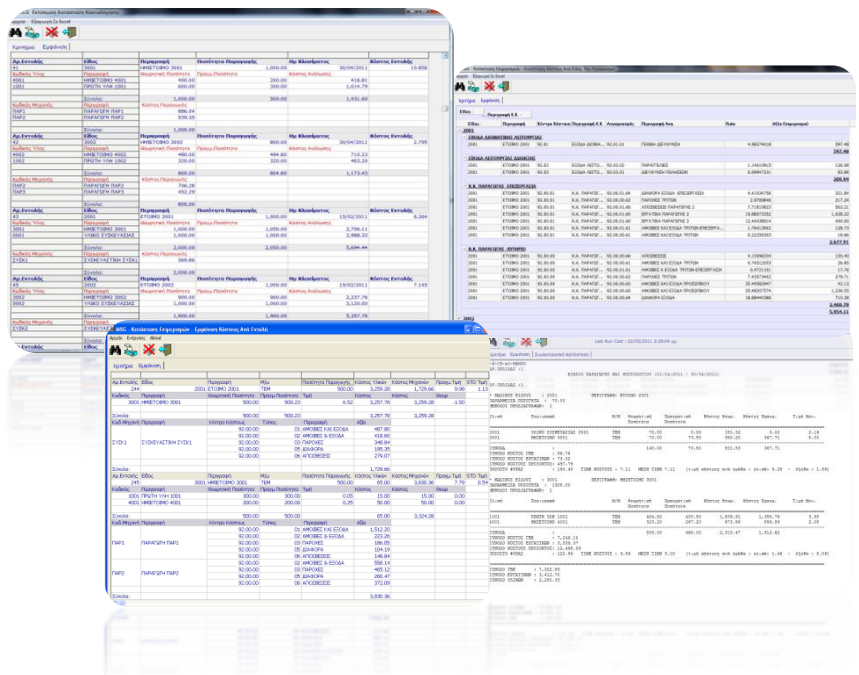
Κατάσταση Κοστολόγησης

Εξαγωγή Σε Excel

Κριτήρια | Εμφάνιση

| Αρ. Εντολής | Είδος | Περιγραφή | Ποσότητα Παραγωγής | Ημ. Κλεισίματος | Κόστος Εντολής |
|---|---|---|---|---|---|
| 41 | 2001 | ΗΜΙΕΤΟΙΜΟ 3001 | 1,000.00 | 30/04/2011 | 10,806 |
| Κωδικός Υλικ | Περιγραφή | Θεωρητική Ποσότητα | Πραγμ. Ποσότητα | Κόστος Ανάλωσης | |
| 4001 | ΗΜΙΕΤΟΙΜΟ 4001 | 400.00 | 200.00 | 416.80 | |
| 1001 | ΠΡΩΤΗ ΥΛΗ 1001 | 600.00 | 300.00 | 1,014.79 | |
| Σύνολα: | | 1,000.00 | 500.00 | 1,431.60 | |
| Κωδικός Μηχανής | Περιγραφή | Κόστος Παραγωγής | | | |
| ΠΑΡ1 | ΠΑΡΑΓΩΓΗ ΠΑΡ1 | 886.04 | | | |
| ΠΑΡ2 | ΠΑΡΑΓΩΓΗ ΠΑΡ2 | 539.15 | | | |
| Σύνολα: | | 1,000.00 | | | |
| 42 | 3002 | ΗΜΙΕΤΟΙΜΟ 3002 | 800.00 | 30/04/2011 | 2,795 |
| 4002 | ΗΜΙΕΤΟΙΜΟ 4002 | 480.00 | 484.80 | 715.22 | |
| 1002 | ΠΡΩΤΗ ΥΛΗ 1002 | 320.00 | 320.00 | 463.20 | |
| Σύνολα: | | 800.00 | 804.80 | 1,173.43 | |
| ΠΑΡ2 | ΠΑΡΑΓΩΓΗ ΠΑΡ2 | 706.28 | | | |
| ΠΑΡ3 | ΠΑΡΑΓΩΓΗ ΠΑΡ3 | 452.29 | | | |
| Σύνολα: | | 800.00 | | | |
| 43 | 2001 | ΕΤΟΙΜΟ 2001 | 1,000.00 | 15/02/2011 | 8,284 |
| 3001 | ΗΜΙΕΤΟΙΜΟ 3001 | 1,000.00 | 1,000.00 | 2,706.11 | |
| 2001 | ΥΛΙΚΟ ΣΥΣΚΕΥΑΣΙΑΣ | 1,000.00 | 1,000.00 | 2,988.33 | |
| Σύνολα: | | 2,000.00 | 2,000.00 | 5,694.44 | |
| ΣΥΣ1 | ΣΥΣΚΕΥΑΣΤΙΚΗ ΣΥΣ1 | 369.06 | | | |
| 45 | 2002 | ΕΤΟΙΜΟ 2002 | 900.00 | 15/02/2011 | 7,149 |
| 3002 | ΗΜΙΕΤΟΙΜΟ 3002 | 900.00 | 900.00 | 2,237.76 | |
| 2002 | ΥΛΙΚΟ ΣΥΣΚΕΥΑΣΙΑΣ | 1,000.00 | 1,000.00 | 3,120.00 | |
| Σύνολα: | | 1,900.00 | 1,900.00 | 5,357.76 | |
| ΣΥΣ1 | | | | | |

Κατάσταση Κόστους Ανά Είδος Από Παραγωγή

Εξαγωγή Σε Excel

Κριτήρια | Εμφάνιση

| Είδος | Περιγραφή | Κέντρο Κόστους Παραγωγής Σ.Λ. | Λογαριασμός | Περιγραφή Λογ. | Ratio | Αξία Επιμερισμού |
|---|---|---|---|---|---|---|
| 2001 | | | | | | |
| ΕΞΟΔΑ ΛΕΙΤΟΥΡΓΙΑΣ ΔΙΟΙΚΗΣΗΣ | | | | | | |
| 2001 | ΕΤΟΙΜΟ 2001 | 92.01 | ΕΞΟΔΑ ΔΙΟΙΚ... | 92.01.00 | ΓΕΝΙΚΑ ΔΙΟΙΚΗΣ... | 4.98574418 | 567.48 |
| | | | | | | 567.48 |
| ΕΞΟΔΑ ΛΕΙΤΟΥΡΓΙΑΣ ΔΙΑΘΕΣΗΣ | | | | | | |
| 2001 | ΕΤΟΙΜΟ 2001 | 92.03 | ΕΞΟΔΑ ΛΕΙΤΟ... | 92.03.00 | ΠΑΡΑΓΓΕΛΙΕΣ | 1.14616903 | 136.98 |
| 2001 | ΕΤΟΙΜΟ 2001 | 92.03 | ΕΞΟΔΑ ΛΕΙΤΟ... | 92.03.01 | ΔΙΕΥΘΥΝΣΗ ΠΩΛΗΣΕΩΝ | 5.89947221 | 82.86 |
| | | | | | | 209.84 |
| Κ.Κ. ΠΑΡΑΓΩΓΗΣ ΕΠΕΞΕΡΓΑΣΙΑ | | | | | | |
| 2001 | ΕΤΟΙΜΟ 2001 | 92.00.01 | Κ.Κ. ΠΑΡΑΓΩΓ... | 92.00.01.00 | ΔΙΑΦΟΡΑ ΕΞΟΔΑ ΕΠΕΞΕΡΓΑΣΙΑ | 4.41534756 | 321.84 |
| 2001 | ΕΤΟΙΜΟ 2001 | 92.00.01 | Κ.Κ. ΠΑΡΑΓΩΓ... | 92.00.01.02 | ΠΑΡΟΧΕΣ ΤΡΙΤΩΝ | 2.9768846 | 217.24 |
| 2001 | ΕΤΟΙΜΟ 2001 | 92.00.01 | Κ.Κ. ΠΑΡΑΓΩΓ... | 92.00.01.03 | ΑΠΟΣΒΕΣΕΙΣ ΠΑΡΑΓΩΓΗΣ 2 | 7.71819622 | 563.21 |
| 2001 | ΕΤΟΙΜΟ 2001 | 92.00.01 | Κ.Κ. ΠΑΡΑΓΩΓ... | 92.00.01.04 | ΕΡΓΑΤΙΚΑ ΠΑΡΑΓΩΓΗΣ 2 | 19.89572552 | 1,028.32 |
| 2001 | ΕΤΟΙΜΟ 2001 | 92.00.01 | Κ.Κ. ΠΑΡΑΓΩΓ... | 92.00.01.05 | ΕΡΓΑΤΙΚΑ ΠΑΡΑΓΩΓΗΣ 2 | 12.44438804 | 400.93 |
| 2001 | ΕΤΟΙΜΟ 2001 | 92.00.01 | Κ.Κ. ΠΑΡΑΓΩΓ... | 92.00.01.06 | ΑΜΟΙΒΕΣ ΚΑΙ ΕΞΟΔΑ ΤΡΙΤΩΝ-ΕΠΕΞΕΡΓ... | 1.79415982 | 128.73 |
| 2001 | ΕΤΟΙΜΟ 2001 | 92.00.01 | Κ.Κ. ΠΑΡΑΓΩΓ... | 92.00.01.07 | ΑΜΟΙΒΕΣ ΚΑΙ ΕΞΟΔΑ ΤΡΙΤΩΝ | 0.22253903 | 16.60 |
| | | | | | | 2,677.91 |
| Κ.Κ. ΠΑΡΑΓΩΓΗΣ ΣΥΓΚΡΙΘ | | | | | | |
| 2001 | ΕΤΟΙΜΟ 2001 | 92.00.00 | Κ.Κ. ΠΑΡΑΓΩΓ... | 92.00.00.00 | ΑΠΟΣΒΕΣΕΙΣ | 4.15996339 | 155.40 |
| 2001 | ΕΤΟΙΜΟ 2001 | 92.00.00 | Κ.Κ. ΠΑΡΑΓΩΓ... | 92.00.00.01 | ΑΜΟΙΒΕΣ ΚΑΙ ΕΞΟΔΑ ΤΡΙΤΩΝ | 0.74513565 | 26.85 |
| 2001 | ΕΤΟΙΜΟ 2001 | 92.00.00 | Κ.Κ. ΠΑΡΑΓΩΓ... | 92.00.00.02 | ΑΜΟΙΒΕΣ & ΕΞΟΔΑ ΤΡΙΤΩΝ ΕΠΕΞΕΡΓΑΣΙΑ | 0.4721191 | 17.76 |
| 2001 | ΕΤΟΙΜΟ 2001 | 92.00.00 | Κ.Κ. ΠΑΡΑΓΩΓ... | 92.00.00.03 | ΠΑΡΟΧΕΣ ΤΡΙΤΩΝ | 7.40374482 | 276.71 |
| 2001 | ΕΤΟΙΜΟ 2001 | 92.00.00 | Κ.Κ. ΠΑΡΑΓΩΓ... | 92.00.00.04 | ΑΜΟΙΒΕΣ ΚΑΙ ΕΞΟΔΑ ΠΡΟΣΩΠΙΚΟΥ | 25.49583947 | 42.13 |
| 2001 | ΕΤΟΙΜΟ 2001 | 92.00.00 | Κ.Κ. ΠΑΡΑΓΩΓ... | 92.00.00.05 | ΑΜΟΙΒΕΣ ΚΑΙ ΕΞΟΔΑ ΠΡΟΣΩΠΙΚΟΥ | 35.48207574 | 1,326.00 |
| 2001 | ΕΤΟΙΜΟ 2001 | 92.00.00 | Κ.Κ. ΠΑΡΑΓΩΓ... | 92.00.00.06 | ΔΙΑΦΟΡΑ ΕΞΟΔΑ | 19.88440386 | 743.38 |
| | | | | | | 2,468.78 |
| | | | | | | 5,854.11 |
| 2002 | | | | | | |

Last Run Cost : 02/05/2011 2:08:04 μμ

Κριτήρια | Εμφάνιση | Συγκεντρωτική Κατάσταση

Κατάσταση Εφαρμογών - Εμφάνιση Κόστους Ανά Εντολή

Αρχείο Εκτύπωση Βοηθ.

Κριτήρια | Εμφάνιση

| Αρ. Εντολής | Είδος | Περιγραφή | Μ/Μ | Ποσότητα Παραγωγής | Κόστος Υλικών | Κόστος Μηχανών | Προσ. Τιμή | STD Τιμή |
|---|---|---|---|---|---|---|---|---|
| 244 | 2001 | ΕΤΟΙΜΟ 2001 | TEM | 500.00 | 3,259.28 | 1,729.66 | 9.98 | 1.10 |
| Κωδικός | Περιγραφή | Θεωρητική Ποσότητα | Πραγμ. Ποσότητα | Τιμή | Κόστος | Κόστος | Φυρα | |
| 3001 | ΗΜΙΕΤΟΙΜΟ 3001 | 500.00 | 500.00 | 6.52 | 3,257.76 | 3,259.28 | -1.50 | |
| Σύνολα: | | 500.00 | 500.23 | | 3,257.76 | 3,259.28 | | |
| Κωδ.Μηχανής | Περιγραφή | Κέντρο Κόστους | Τύπος | Περιγραφή | Αξία | | | |
| ΣΥΚ1 | ΣΥΣΚΕΥΑΣΤΙΚΗ ΣΥΚ1 | 92.00.00 | 01 | ΑΜΟΙΒΕΣ ΚΑΙ ΕΞΟΔΑ | 487.80 | | | |
| | | 92.00.00 | 02 | ΑΜΟΙΒΕΣ & ΕΞΟΔΑ | 418.60 | | | |
| | | 92.00.00 | 03 | ΠΑΡΟΧΕΣ | 348.84 | | | |
| | | 92.00.00 | 05 | ΔΙΑΦΟΡΑ | 195.35 | | | |
| | | 92.00.00 | 06 | ΑΠΟΣΒΕΣΕΙΣ | 279.07 | | | |
| Σύνολα: | | | | | 1,729.66 | | | |
| 245 | 3001 | ΗΜΙΕΤΟΙΜΟ 3001 | TEM | 500.00 | 65.00 | 3,830.36 | 7.79 | 0.54 |
| 1001 | ΠΡΩΤΗ ΥΛΗ 1001 | 300.00 | 300.00 | 0.05 | 15.00 | 15.00 | 0.00 | |
| 4001 | ΗΜΙΕΤΟΙΜΟ 4001 | 200.00 | 200.00 | 0.25 | 50.00 | 50.00 | 0.00 | |
| Σύνολα: | | 500.00 | 500.00 | | 65.00 | 3,324.28 | | |
| ΠΑΡ1 | ΠΑΡΑΓΩΓΗ ΠΑΡ1 | 92.00.00 | 01 | ΑΜΟΙΒΕΣ ΚΑΙ ΕΞΟΔΑ | 1,512.20 | | | |
| | | 92.00.00 | 02 | ΑΜΟΙΒΕΣ & ΕΞΟΔΑ | 223.26 | | | |
| | | 92.00.00 | 03 | ΠΑΡΟΧΕΣ | 186.05 | | | |
| | | 92.00.00 | 05 | ΔΙΑΦΟΡΑ | 104.19 | | | |
| | | 92.00.00 | 06 | ΑΠΟΣΒΕΣΕΙΣ | 148.84 | | | |
| ΠΑΡ2 | ΠΑΡΑΓΩΓΗ ΠΑΡ2 | 92.00.00 | 01 | ΑΜΟΙΒΕΣ ΚΑΙ ΕΞΟΔΑ | 558.14 | | | |
| | | 92.00.00 | 03 | ΠΑΡΟΧΕΣ | 465.12 | | | |
| | | 92.00.00 | 05 | ΔΙΑΦΟΡΑ | 260.47 | | | |
| | | 92.00.00 | 06 | ΑΠΟΣΒΕΣΕΙΣ | 372.09 | | | |
| Σύνολα: | | | | | 3,830.36 | | | |

ΕΝΙΑΙΟ ΠΑΡΑΓΩΓΗΣ ΚΑΙ ΠΟΣΟΤΗΤΩΝ 01/04/2011 - 30/04/2011

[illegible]